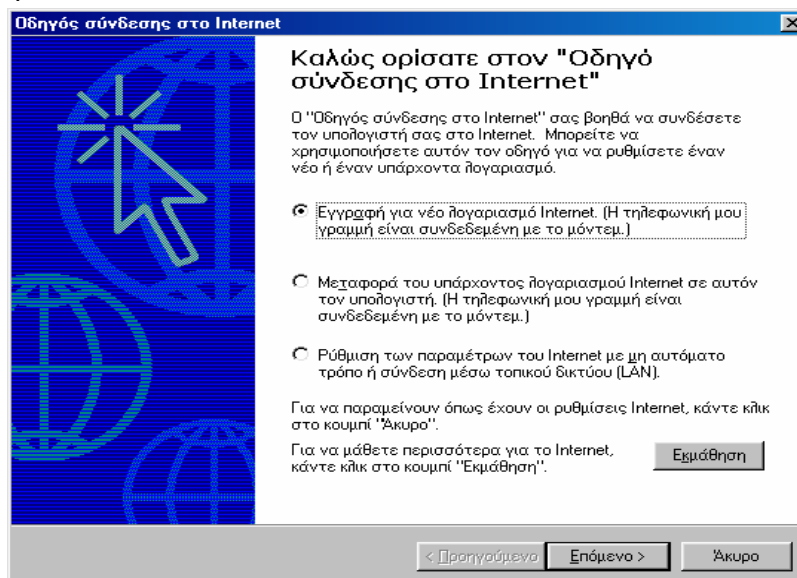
Οδηγός σύνδεσης στο Internet

Καλώς ορίσατε στον "Οδηγό σύνδεσης στο Internet"

Ο "Οδηγός σύνδεσης στο Internet" σας βοηθά να συνδέσετε τον υπολογιστή σας στο Internet. Μπορείτε να χρησιμοποιήσετε αυτόν τον οδηγό για να ρυθμίσετε έναν νέο ή έναν υπάρχοντα λογαριασμό.

Εγγραφή για νέο λογαριασμό Internet. (Η τηλεφωνική μου γραμμή είναι συνδεδεμένη με το μόντεμ.)

Μεταφορά του υπάρχοντος λογαριασμού Internet σε αυτόν τον υπολογιστή. (Η τηλεφωνική μου γραμμή είναι συνδεδεμένη με το μόντεμ.)

Ρύθμιση των παραμέτρων του Internet με μη αυτόματο τρόπο ή σύνδεση μέσω τοπικού δικτύου (LAN).

Για να παραμείνουν όπως έχουν οι ρυθμίσεις Internet, κάντε κλικ στο κουμπί "Άκυρο".

Για να μάθετε περισσότερα για το Internet, κάντε κλικ στο κουμπί "Εκμάθηση".

Εκμάθηση

< Προηγούμενο | Επόμενο > | Άκυρο